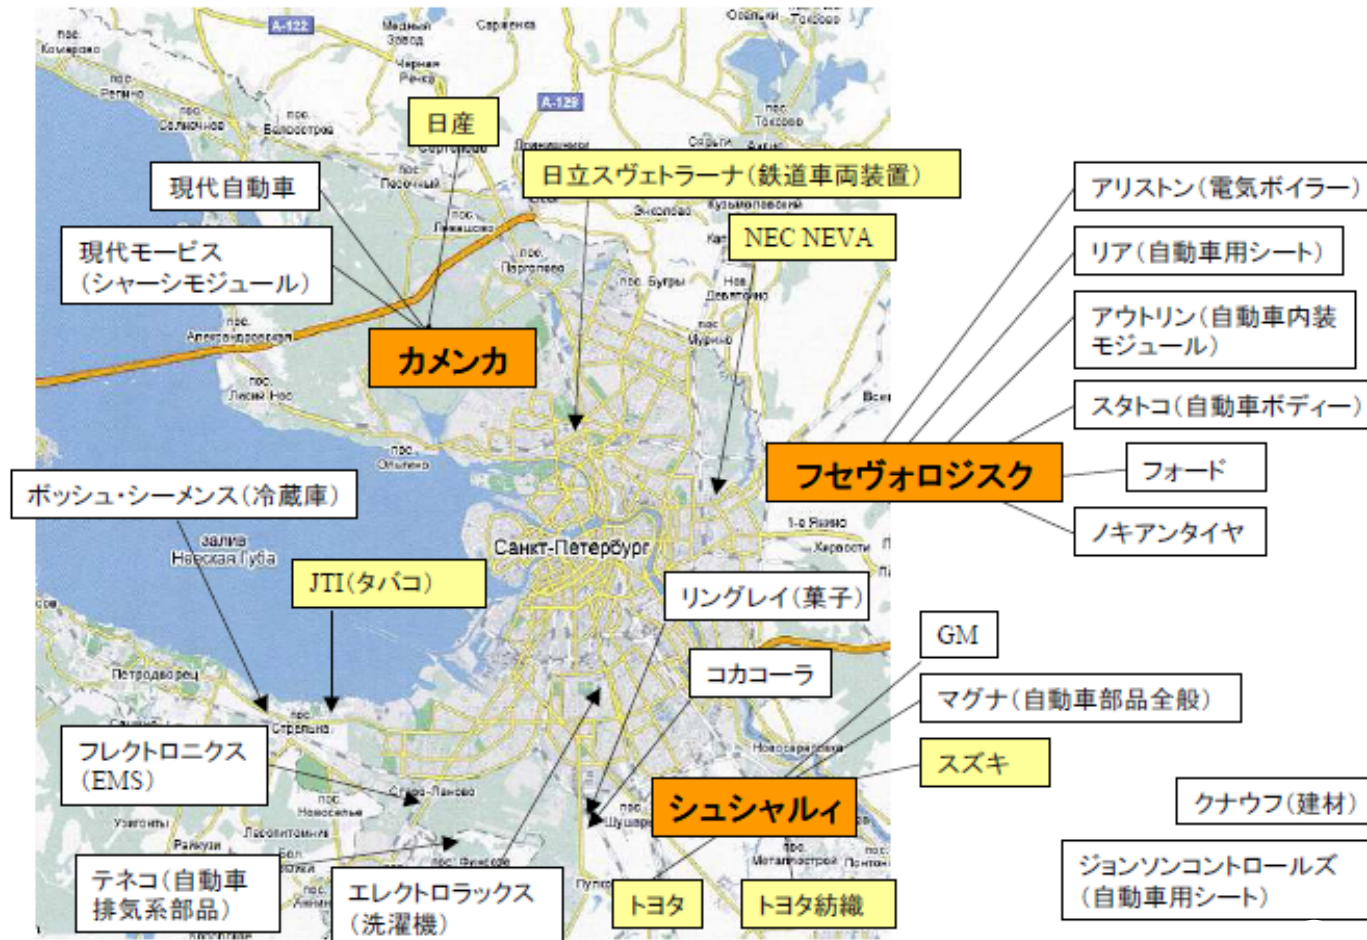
A-122
A-129
日産
現代自動車
日立スヴェトラーナ(鉄道車両装置)
現代モービス
(シャーシモジュール)
NEC NEVA
カメンカ
アリストン(電気ボイラー)
リア(自動車用シート)
アウトリン(自動車内装モジュール)
スタトコ(自動車ボディー)
フセヴォロジスク
フォード
ノキアンタイヤ
ボッシュ・シーメンス(冷蔵庫)
залив Невская Губа
Санкт-Петербург
JTI(タバコ)
リングレイ(菓子)
GM
コカコーラ
マグナ(自動車部品全般)
スズキ
フレクトロニクス
(EMS)
シュシャルィ
クナウフ(建材)
テネコ(自動車排気系部品)
エレクトロラックス
(洗濯機)
トヨタ
トヨタ紡織
ジョンソンコントロールズ
(自動車用シート)